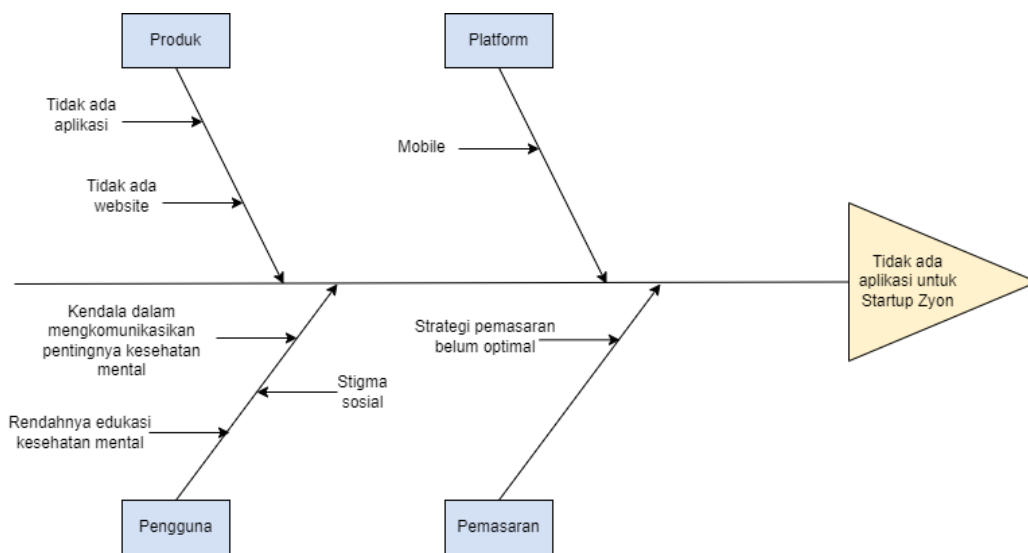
Produk

Platform

Tidak ada aplikasi

Mobile

Tidak ada website

Tidak ada aplikasi untuk Startup Zyon

Kendala dalam mengkomunikasikan pentingnya kesehatan mental

Strategi pemasaran belum optimal

Stigma sosial

Rendahnya edukasi kesehatan mental

Pengguna

Pemasaran